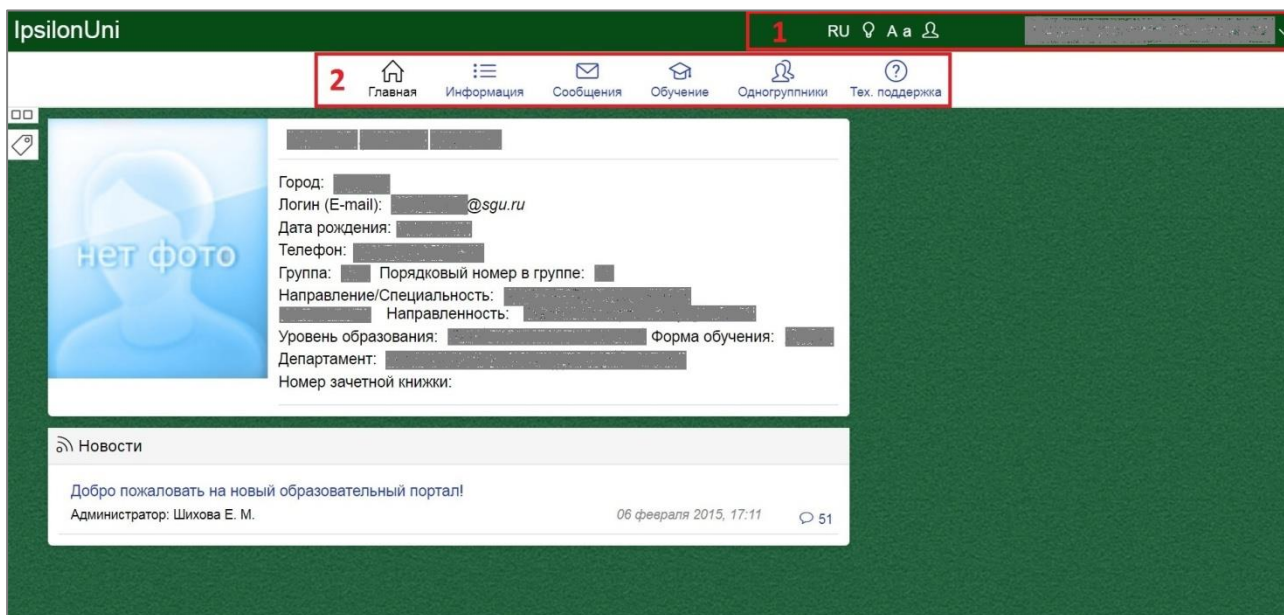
IpsilonUni

1 RU A a

2 Главная Информация Сообщения Обучение Одногруппники Тех. поддержка

нет фото

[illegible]

Город: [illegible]
Логин (E-mail): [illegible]@sgu.ru
Дата рождения: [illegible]
Телефон: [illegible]
Группа: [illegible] Порядковый номер в группе: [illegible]
Направление/Специальность: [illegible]
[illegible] Направленность: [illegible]
Уровень образования: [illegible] Форма обучения: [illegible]
Департамент: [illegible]
Номер зачетной книжки:

Новости

Добро пожаловать на новый образовательный портал!
Администратор: Шихова Е. М. 06 февраля 2015, 17:11 51